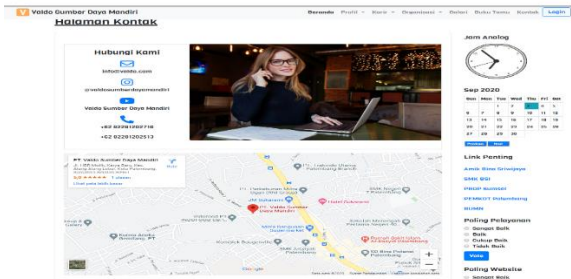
Valdo Sumber Daya Mandiri

Beranda Profil Karir Organisasi Berita Buku Tamu Kontak Login

Halaman Kontak

Hubungi Kami

info@valdo.com

@valdosumberdayamandiri

Valdo Sumber Daya Mandiri

+62 82281260718

+62 82281260513

PT. Valdo Sumber Daya Mandiri

Lihat peta lebih besar

Jam Analog

Sep 2020

| Sun | Mon | Tue | Wed | Thu | Fri | Sat |
|---|---|---|---|---|---|---|
| | | 1 | 2 | 3 | 4 | 5 |
| 6 | 7 | 8 | 9 | 10 | 11 | 12 |
| 13 | 14 | 15 | 16 | 17 | 18 | 19 |
| 20 | 21 | 22 | 23 | 24 | 25 | 26 |
| 27 | 28 | 29 | 30 | | | |

Previous Next

Link Penting

Amik Sigma Sriwijaya

SMK IBQ

PROP SUMSEL

PEMKOT Palembang

BUMN

Poling Pelayanan

Sangat Baik

Baik

Cukup Baik

Tidak Baik

Vote

Poling Website

Sangat Baik